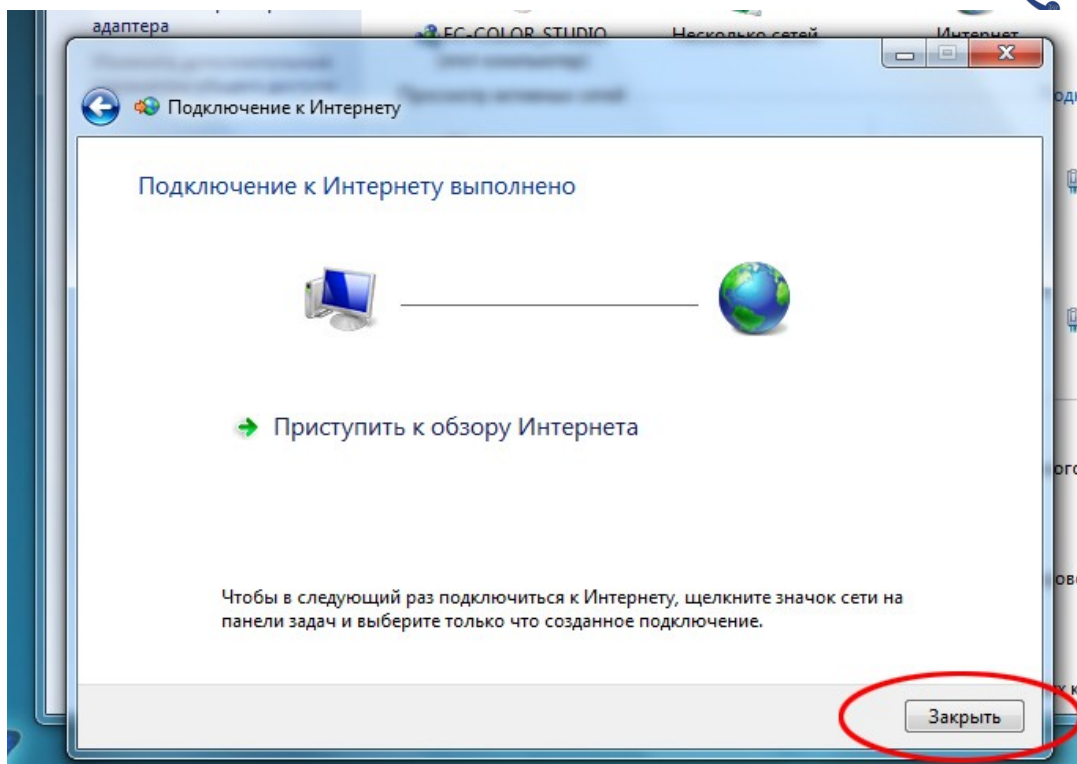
адаптера

EC-COLOR-STUDIO

Несколько сетей

Интернет

Подключение к Интернету

Подключение к Интернету выполнено

Приступить к обзору Интернета

Чтобы в следующий раз подключиться к Интернету, щелкните значок сети на панели задач и выберите только что созданное подключение.

Закрыть